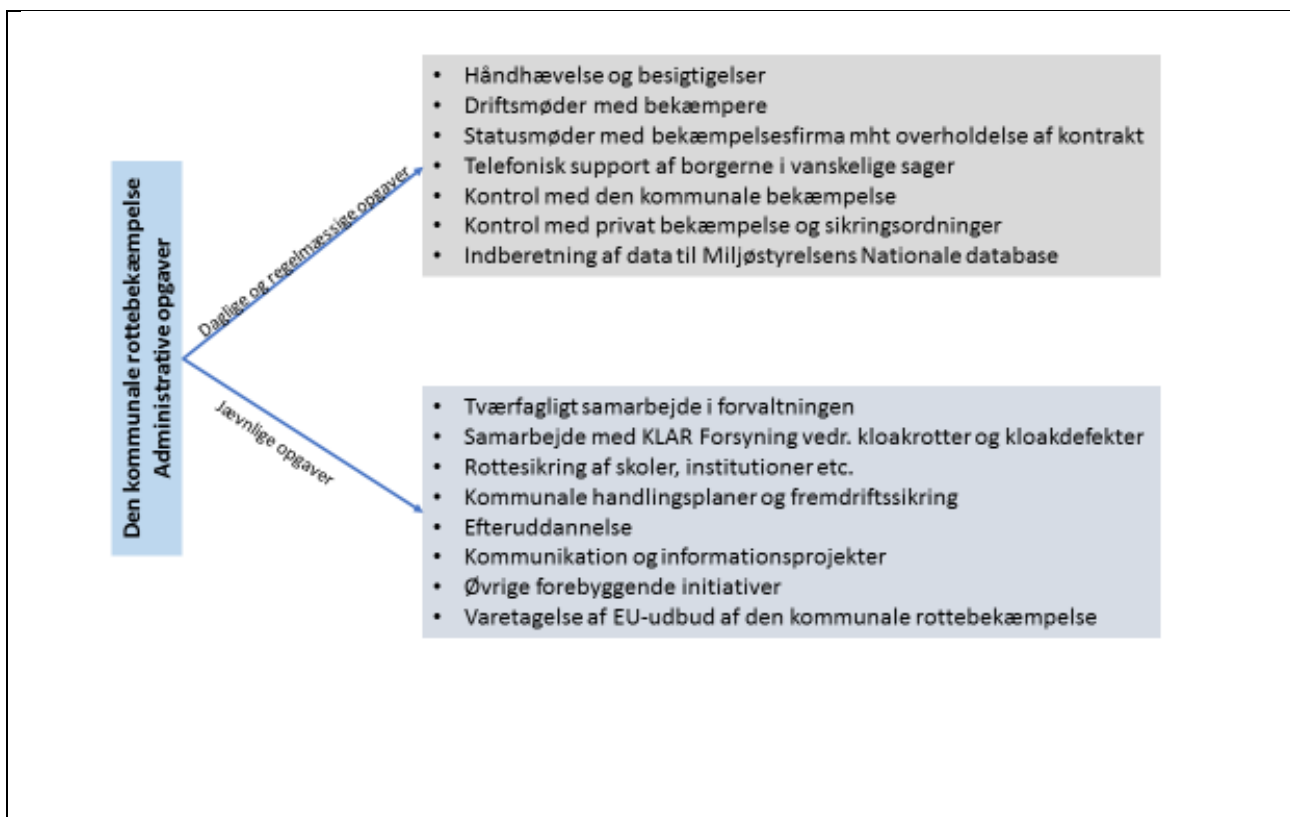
Den kommunale rottebekæmpelse
Administrative opgaver

Daglige og regelmæssige opgaver

- Håndhævelse og besigtigelser
- Driftsmøder med bekæmpere
- Statusmøder med bekæmpelsesfirma mht overholdelse af kontrakt
- Telefonisk support af borgerne i vanskelige sager
- Kontrol med den kommunale bekæmpelse
- Kontrol med privat bekæmpelse og sikringsordninger
- Indberetning af data til Miljøstyrelsens Nationale database

Jævnlige opgaver

- Tværfagligt samarbejde i forvaltningen
- Samarbejde med KLAR Forsyning vedr. kloakrotter og kloakdefekter
- Rottesikring af skoler, institutioner etc.
- Kommunale handlingsplaner og fremdriftssikring
- Efteruddannelse
- Kommunikation og informationsprojekter
- Øvrige forebyggende initiativer
- Varetagelse af EU-udbud af den kommunale rottebekæmpelse